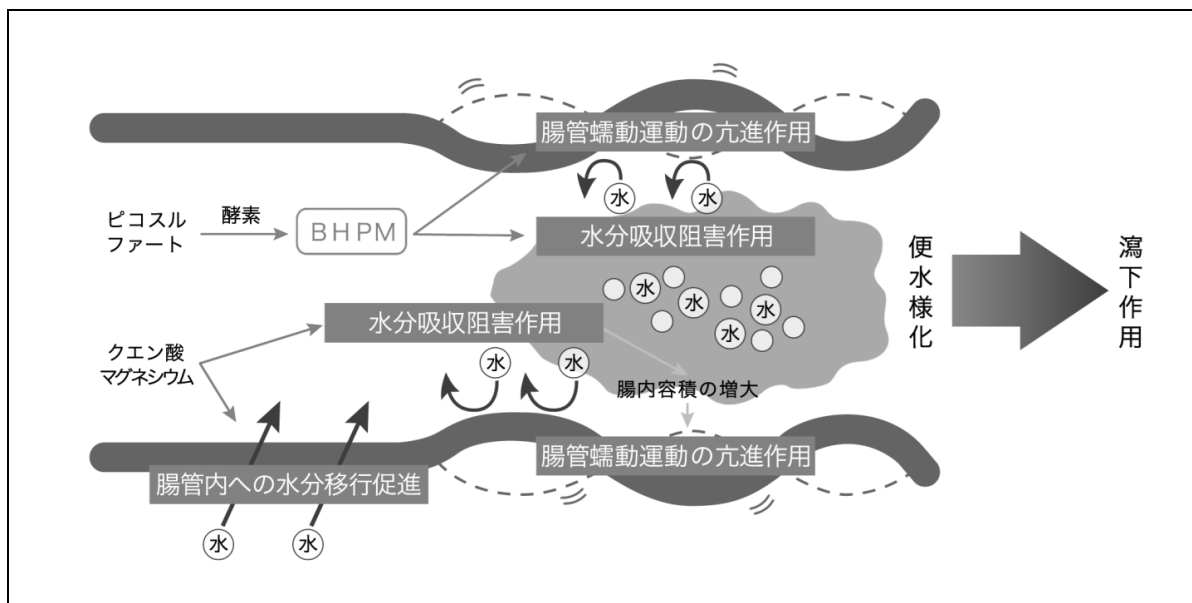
腸管蠕動運動の亢進作用

水 水

ピコスル
ファート

酵素

BHPM

水分吸収阻害作用

水 水 水 水

便
水
様
化

瀉
下
作
用

クエン酸
マグネシウム

水分吸収阻害作用

水 水

腸内容積の増大

腸管蠕動運動の亢進作用

腸管内への水分移行促進

水 水